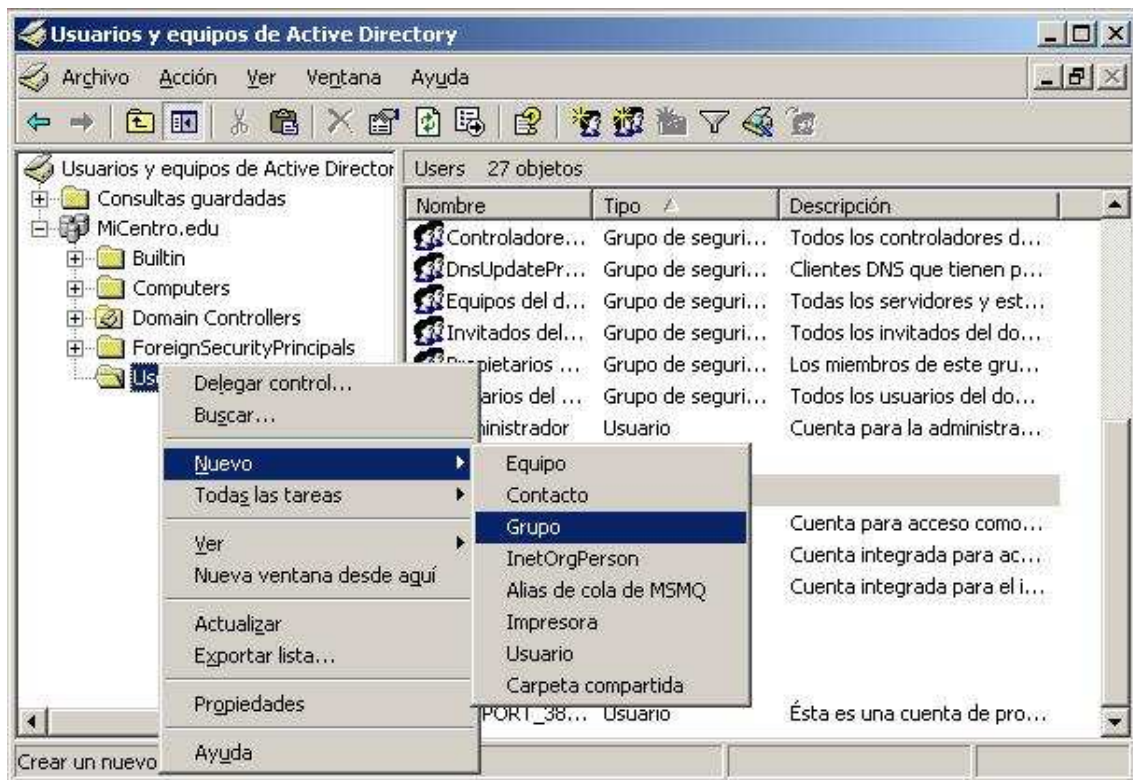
Usuarios y equipos de Active Directory

Archivo Acción Ver Ventana Ayuda

Usuarios y equipos de Active Director
Consultas guardadas
MiCentro.edu
Builtin
Computers
Domain Controllers
ForeignSecurityPrincipals
Us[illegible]

Users 27 objetos

| Nombre | Tipo | Descripción |
|---|---|---|
| Controladore... | Grupo de seguri... | Todos los controladores d... |
| DnsUpdatePr... | Grupo de seguri... | Clientes DNS que tienen p... |
| Equipos del d... | Grupo de seguri... | Todas los servidores y est... |
| Invitados del... | Grupo de seguri... | Todos los invitados del do... |
| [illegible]pietarios ... | Grupo de seguri... | Los miembros de este gru... |
| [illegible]arios del ... | Grupo de seguri... | Todos los usuarios del do... |
| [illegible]ninistrador | Usuario | Cuenta para la administra... |
| | | Cuenta para acceso como... |
| | | Cuenta integrada para ac... |
| | | Cuenta integrada para el i... |
| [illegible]PORT_38... | Usuario | Ésta es una cuenta de pro... |

Delegar control...
Buscar...
Nuevo
Todas las tareas
Ver
Nueva ventana desde aquí
Actualizar
Exportar lista...
Propiedades
Ayuda

Equipo
Contacto
Grupo
InetOrgPerson
Alias de cola de MSMQ
Impresora
Usuario
Carpeta compartida

Crear un nuevo